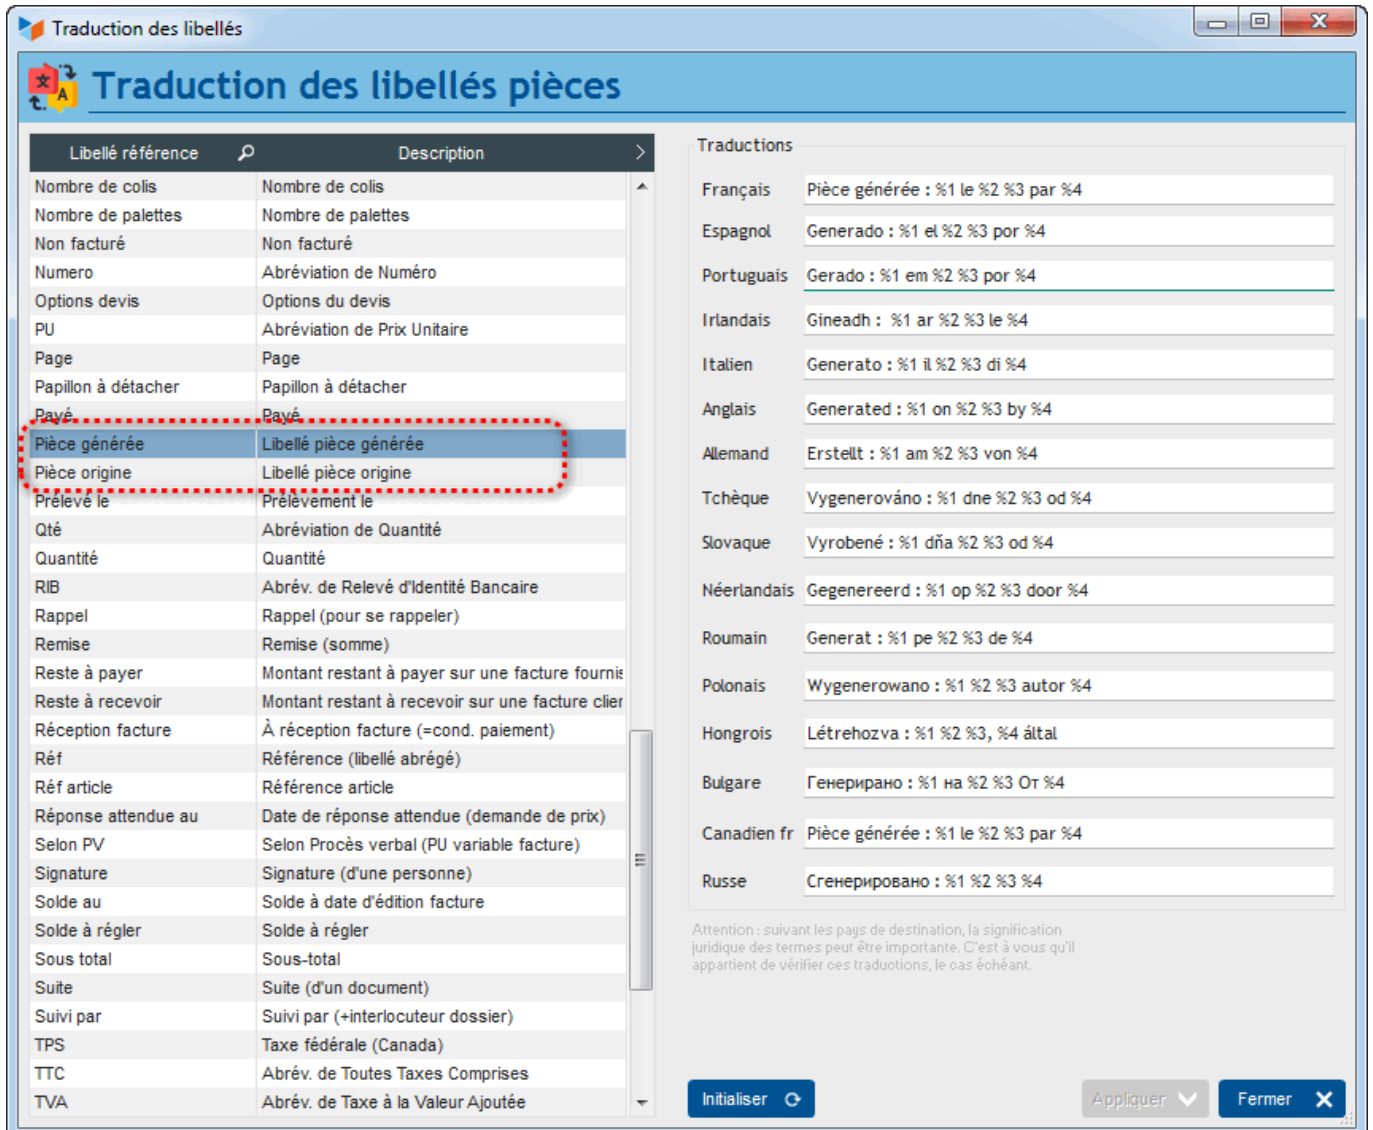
Traduction des libellés

Traduction des libellés pièces

| Libellé référence | Description |
|---|---|
| Nombre de colis | Nombre de colis |
| Nombre de palettes | Nombre de palettes |
| Non facturé | Non facturé |
| Numero | Abréviation de Numéro |
| Options devis | Options du devis |
| PU | Abréviation de Prix Unitaire |
| Page | Page |
| Papillon à détacher | Papillon à détacher |
| Payé | Payé |
| Pièce générée | Libellé pièce générée |
| Pièce origine | Libellé pièce origine |
| Prélevé le | Prélèvement le |
| Qté | Abréviation de Quantité |
| Quantité | Quantité |
| RIB | Abrév. de Relevé d'Identité Bancaire |
| Rappel | Rappel (pour se rappeler) |
| Remise | Remise (somme) |
| Reste à payer | Montant restant à payer sur une facture fournis |
| Reste à recevoir | Montant restant à recevoir sur une facture clier |
| Réception facture | À réception facture (=cond. paiement) |
| Réf | Référence (libellé abrégé) |
| Réf article | Référence article |
| Réponse attendue au | Date de réponse attendue (demande de prix) |
| Selon PV | Selon Procès verbal (PU variable facture) |
| Signature | Signature (d'une personne) |
| Solde au | Solde à date d'édition facture |
| Solde à régler | Solde à régler |
| Sous total | Sous-total |
| Suite | Suite (d'un document) |
| Suivi par | Suivi par (+interlocuteur dossier) |
| TPS | Taxe fédérale (Canada) |
| TTC | Abrév. de Toutes Taxes Comprises |
| TVA | Abrév. de Taxe à la Valeur Ajoutée |

Traductions

Français Pièce générée : %1 le %2 %3 par %4
Espagnol Generado : %1 el %2 %3 por %4
Portuguais Gerado : %1 em %2 %3 por %4
Irlandais Gineadh : %1 ar %2 %3 le %4
Italien Generato : %1 il %2 %3 di %4
Anglais Generated : %1 on %2 %3 by %4
Allemand Erstellt : %1 am %2 %3 von %4
Tchèque Vygenerováno : %1 dne %2 %3 od %4
Slovaque Vyrobené : %1 dňa %2 %3 od %4
Néerlandais Gegenereerd : %1 op %2 %3 door %4
Roumain Generat : %1 pe %2 %3 de %4
Polonais Wygenerowano : %1 %2 %3 autor %4
Hongrois Létrehozva : %1 %2 %3, %4 által
Bulgare Генерирано : %1 на %2 %3 От %4
Canadien fr Pièce générée : %1 le %2 %3 par %4
Russe Сгенерировано : %1 %2 %3 %4

Attention : suivant les pays de destination, la signification juridique des termes peut être importante. C'est à vous qu'il appartient de vérifier ces traductions, le cas échéant.

Initialiser Appliquer Fermer